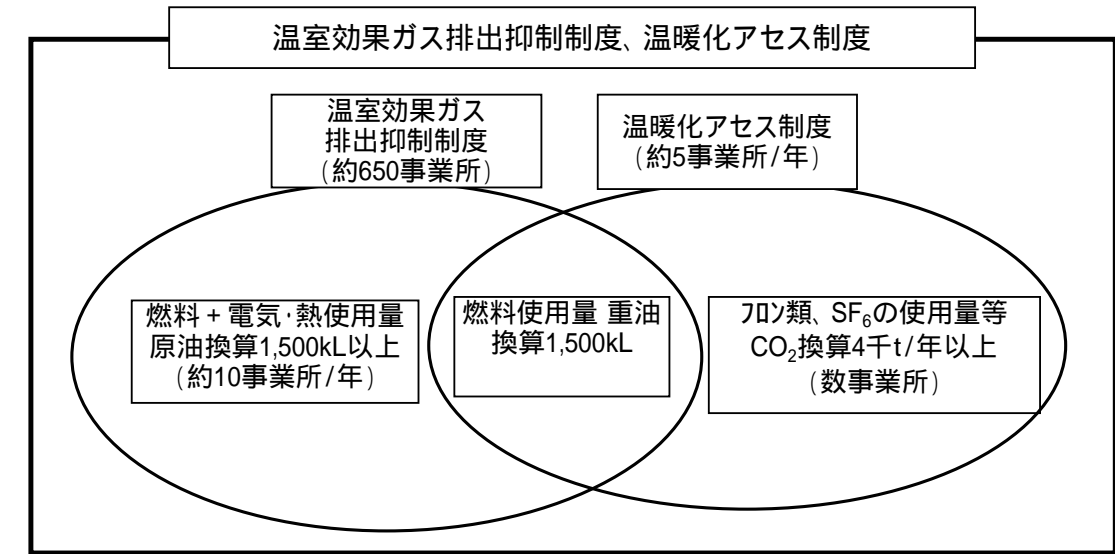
温室効果ガス排出抑制制度、温暖化アセス制度

温室効果ガス
排出抑制制度
（約650事業所）

温暖化アセス制度
（約5事業所/年）

燃料＋電気･熱使用量
原油換算1,500kL以上
（約10事業所/年）

燃料使用量 重油
換算1,500kL

ﾌﾛﾝ類、$SF_6$の使用量等
$CO_2$換算4千t/年以上
（数事業所）